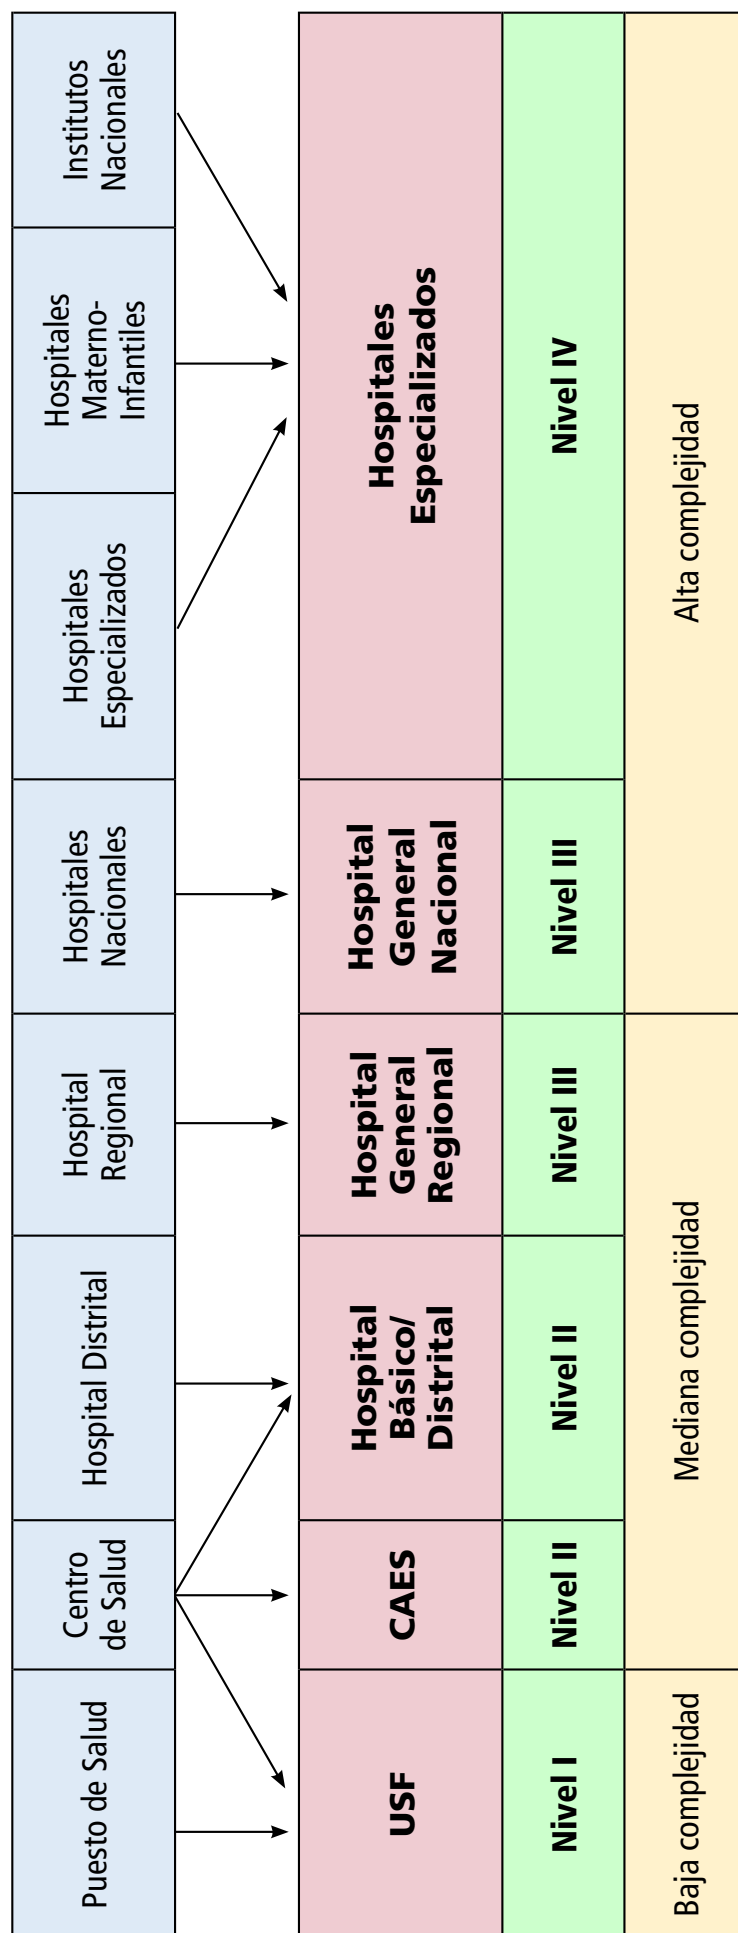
Puesto de Salud

Centro de Salud

Hospital Distrital

Hospital Regional

Hospitales Nacionales

Hospitales Especializados

Hospitales Materno-Infantiles

Institutos Nacionales

USF

CAES

Hospital Básico/ Distrital

Hospital General Regional

Hospital General Nacional

Hospitales Especializados

Nivel I

Nivel II

Nivel II

Nivel III

Nivel III

Nivel IV

Baja complejidad

Mediana complejidad

Alta complejidad